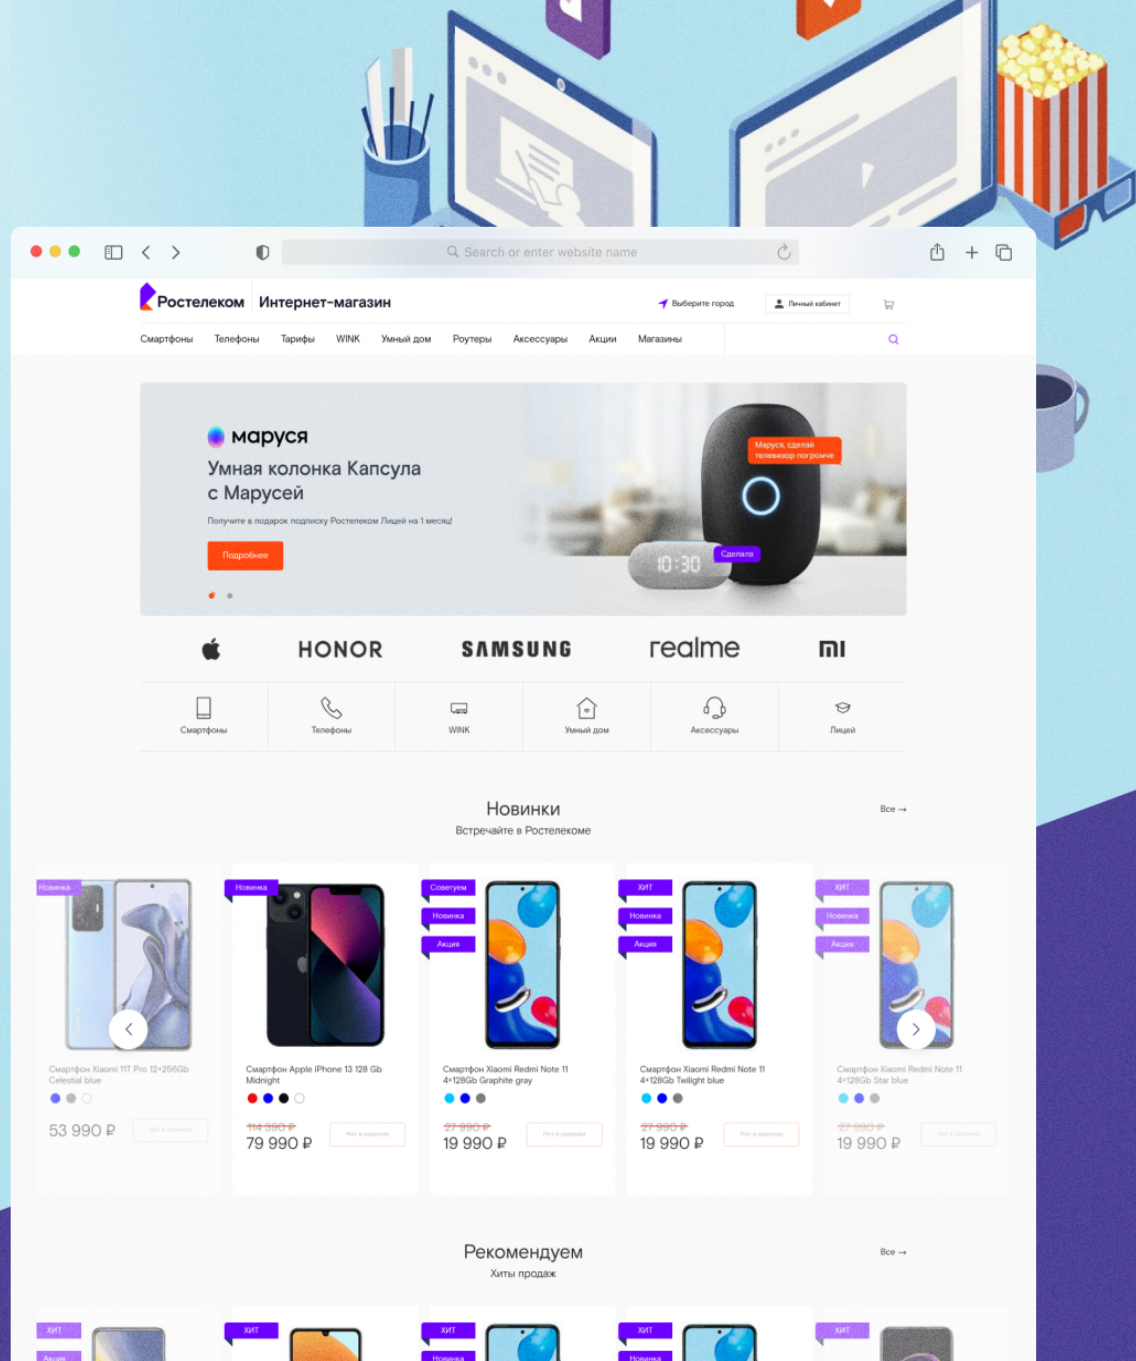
Search or enter website name

Ростелеком Интернет-магазин

Выберите город Личный кабинет

Смартфоны Телефоны Тарифы WINK Умный дом Роутеры Аксессуары Акции Магазины

маруся
Умная колонка Капсула с Марусей

Получите в подарок подписку Ростелеком Лицей на 1 месяц!

Подробнее

Маруся, сделай телевизор погромче

10:30

Сделала

HONOR SAMSUNG realme mi

Смартфоны Телефоны WINK Умный дом Аксессуары Лицей

Новинки
Встречайте в Ростелекоме

Все →

Новинка
Смартфон Xiaomi 11T Pro 12+256Gb Celestial blue
53 990 ₽
Нет в наличии

Новинка
Смартфон Apple iPhone 13 128 Gb Midnight
114 990 ₽
79 990 ₽
Нет в наличии

Советуем
Новинка
Акция
Смартфон Xiaomi Redmi Note 11 4+128Gb Graphite gray
27 990 ₽
19 990 ₽
Нет в наличии

ХИТ
Новинка
Акция
Смартфон Xiaomi Redmi Note 11 4+128Gb Twilight blue
27 990 ₽
19 990 ₽
Нет в наличии

ХИТ
Новинка
Акция
Смартфон Xiaomi Redmi Note 11 4+128Gb Star blue
27 990 ₽
19 990 ₽
Нет в наличии

Рекомендуем
Хиты продаж

Все →

ХИТ
Акция
ХИТ
ХИТ
Новинка
ХИТ
Новинка
ХИТ